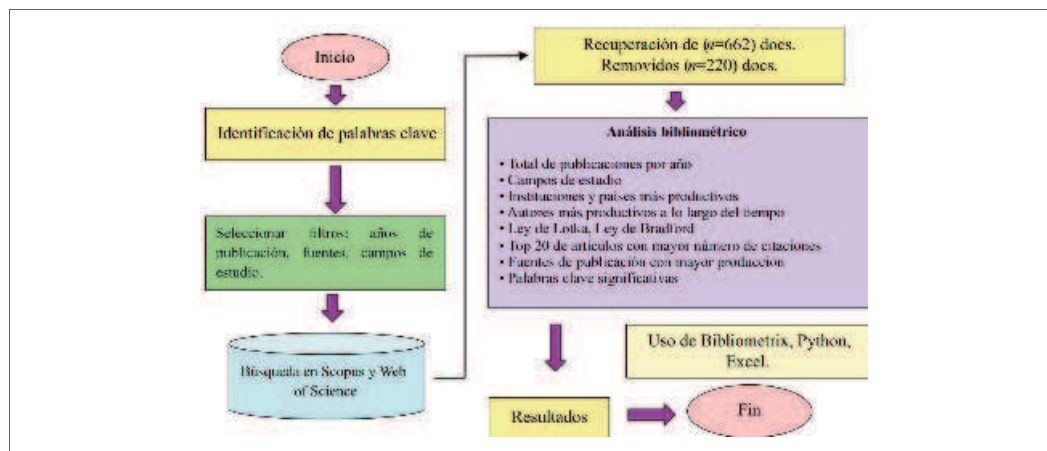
Inicio

Identificación de palabras clave

Seleccionar filtros: años de publicación, fuentes, campos de estudio.

Búsqueda en Scopus y Web of Science

Recuperación de ($n$=662) docs. Removidos ($n$=220) docs.

Análisis bibliométrico

• Total de publicaciones por año
• Campos de estudio
• Instituciones y países más productivos
• Autores más productivos a lo largo del tiempo
• Ley de Lotka, Ley de Bradford
• Top 20 de artículos con mayor número de citaciones
• Fuentes de publicación con mayor produccion
• Palabras clave significativas

Uso de Bibliometrix, Python, Excel.

Resultados

Fin